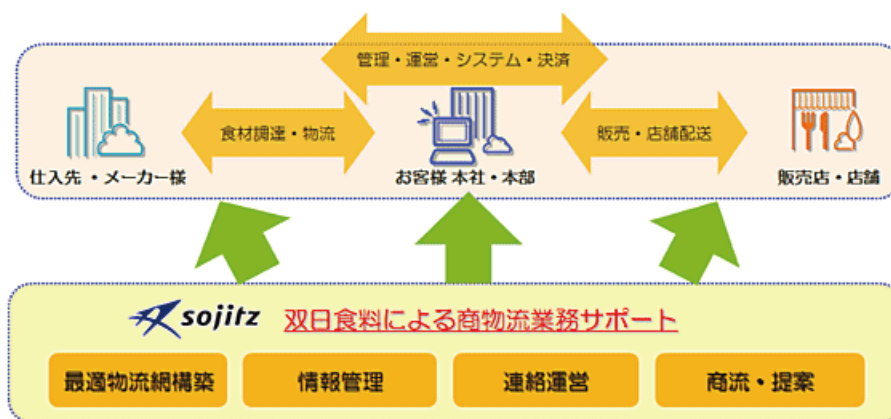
管理・運営・システム・決済

食材調達・物流

販売・店舗配送

仕入先 ・メーカー様

お客様 本社・本部

販売店・店舗

sojitz

双日食料による商物流業務サポート

最適物流網構築

情報管理

連絡運営

商流・提案